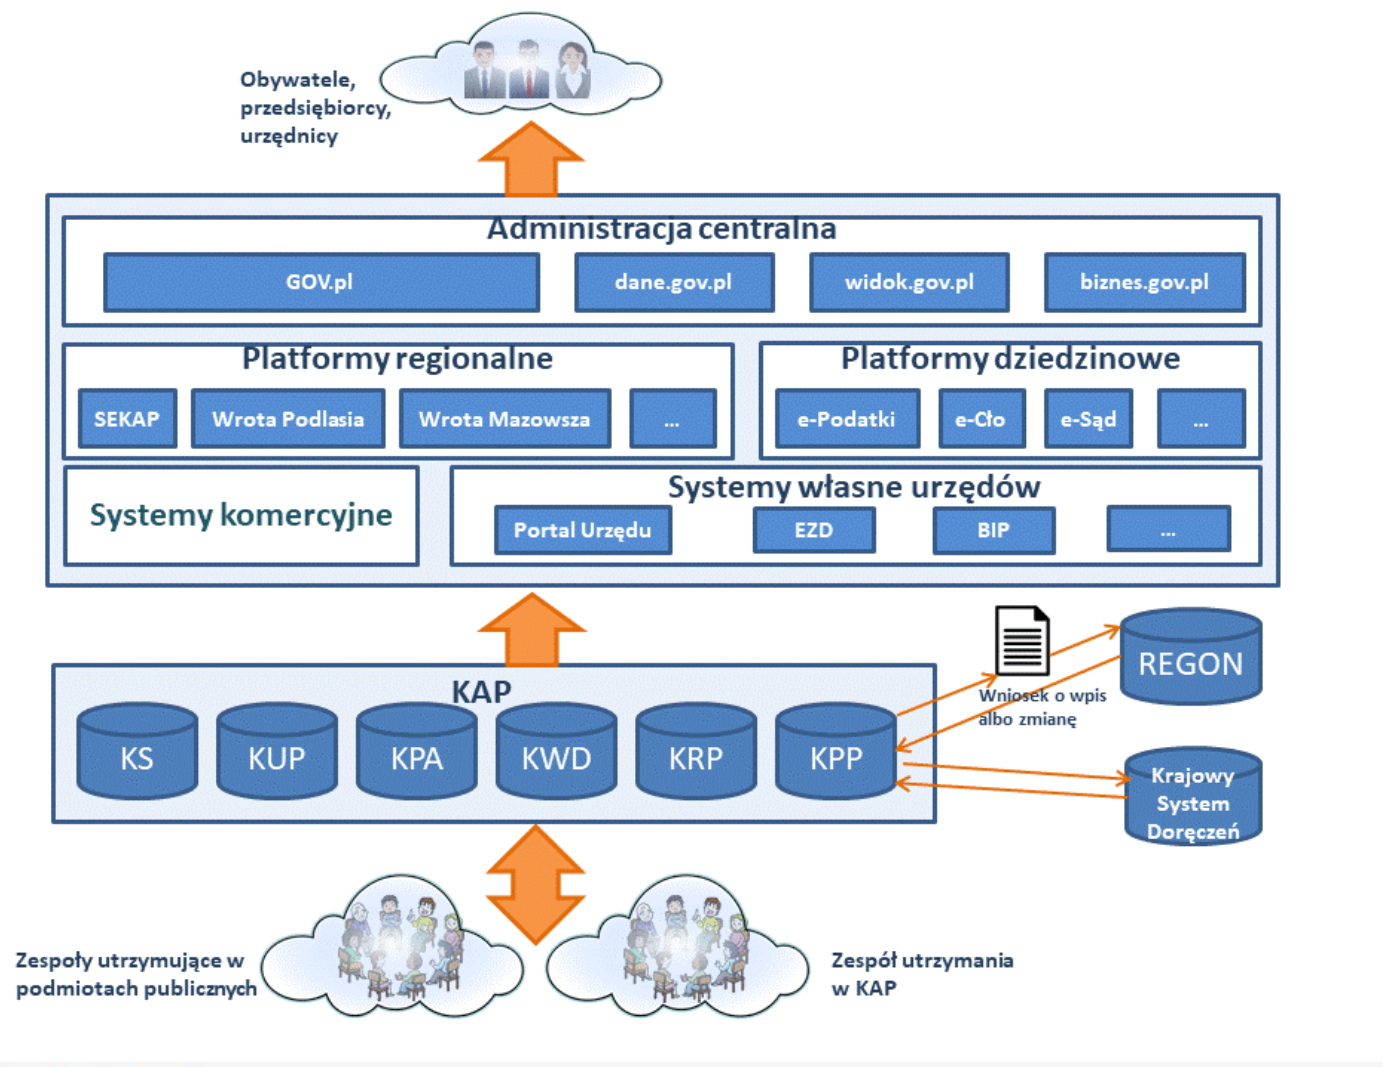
Obywatele, przedsiębiorcy, urzędnicy

Administracja centralna

GOV.pl

dane.gov.pl

widok.gov.pl

biznes.gov.pl

Platformy regionalne

SEKAP

Wrota Podlasia

Wrota Mazowsza

...

Platformy dziedzinowe

e-Podatki

e-Cło

e-Sąd

...

Systemy komercyjne

Systemy własne urzędów

Portal Urzędu

EZD

BIP

...

KAP

KS

KUP

KPA

KWD

KRP

KPP

Wniosek o wpis albo zmianę

REGON

Krajowy System Doręczeń

Zespoły utrzymujące w podmiotach publicznych

Zespół utrzymania w KAP